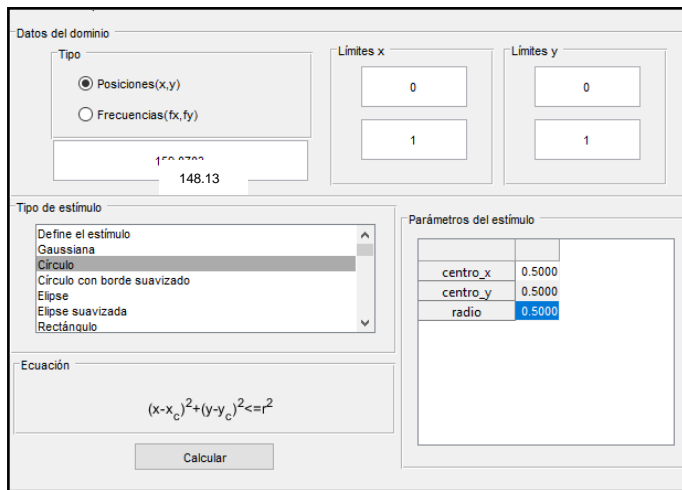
Datos del dominio

Tipo

Posiciones(x,y)

Frecuencias(fx,fy)

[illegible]

148.13

Límites x

0

1

Límites y

0

1

Tipo de estímulo

Define el estímulo
Gaussiana
Círculo
Círculo con borde suavizado
Elipse
Elipse suavizada
Rectángulo

Parámetros del estímulo

| | |
|---|---|
| centro_x | 0.5000 |
| centro_y | 0.5000 |
| radio | 0.5000 |

Ecuación

$(x-x_c)^2+(y-y_c)^2<=r^2$

Calcular